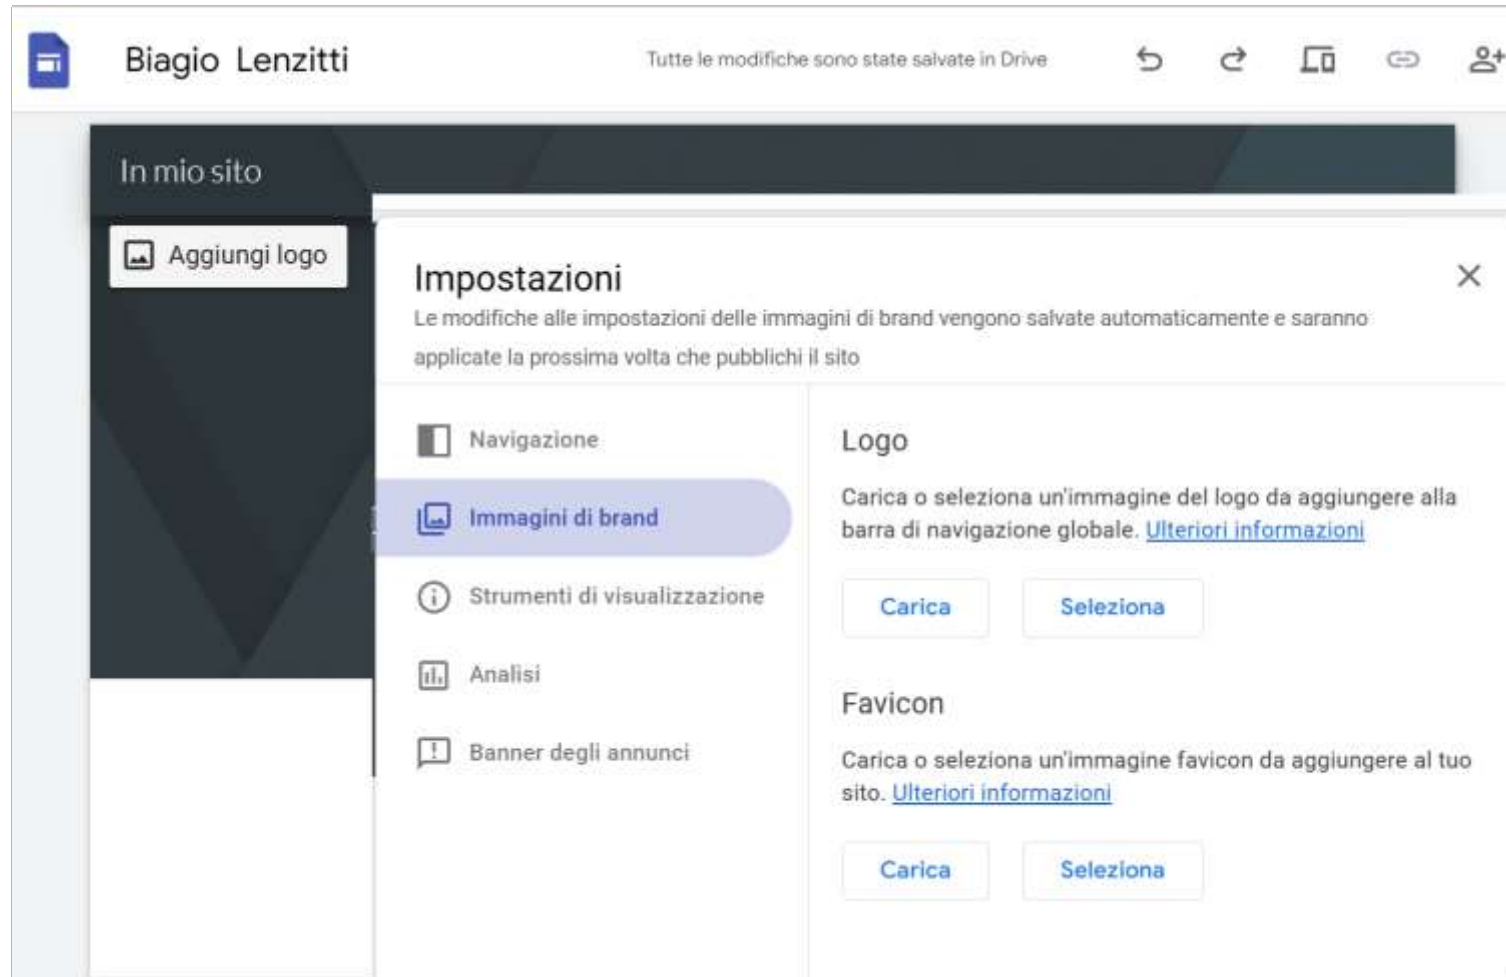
Biagio Lenzitti

Tutte le modifiche sono state salvate in Drive

In mio sito

Aggiungi logo

Impostazioni

Le modifiche alle impostazioni delle immagini di brand vengono salvate automaticamente e saranno applicate la prossima volta che pubblichi il sito

Navigazione

Immagini di brand

Strumenti di visualizzazione

Analisi

Banner degli annunci

Logo

Carica o seleziona un'immagine del logo da aggiungere alla barra di navigazione globale. Ulteriori informazioni

Carica

Seleziona

Favicon

Carica o seleziona un'immagine favicon da aggiungere al tuo sito. Ulteriori informazioni

Carica

Seleziona